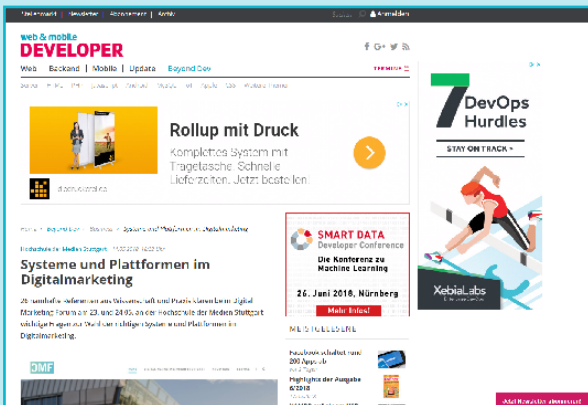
Webfernwebinar | Newsletter | Abonnement | Archiv
Suche | Anmelden

web & mobile
DEVELOPER

Web | Backend | Mobile | Update | Beyond Dev
TERMINE

Rollup mit Druck
Komplettes System mit Tragetasche. Schnelle Lieferzeiten. Jetzt bestellen!

7 DevOps Hurdles
STAY ON TRACK

XebiaLabs

Home > Beyond Dev > Business > Systeme und Plattformen im Digitalmarketing

Hochschule der Medien Stuttgart 11.05.2018 10:00 Uhr

Systeme und Plattformen im Digitalmarketing

26 namhafte Referenten aus Wissenschaft und Praxis klären beim Digital Marketing Forum am 23. und 24.05. an der Hochschule der Medien Stuttgart wichtige Fragen zur Wahl der richtigen Systeme und Plattformen im Digitalmarketing.

SMART DATA
Developer Conference
Die Konferenz zu Machine Learning
26. Juni 2018, Nürnberg
Mehr Infos!

MEISTGELESENE
Facebook schaltet rund 200 Apps ab
Highlights der Ausgabe 6/2018

DMF

Jetzt Newsletter abonnieren!